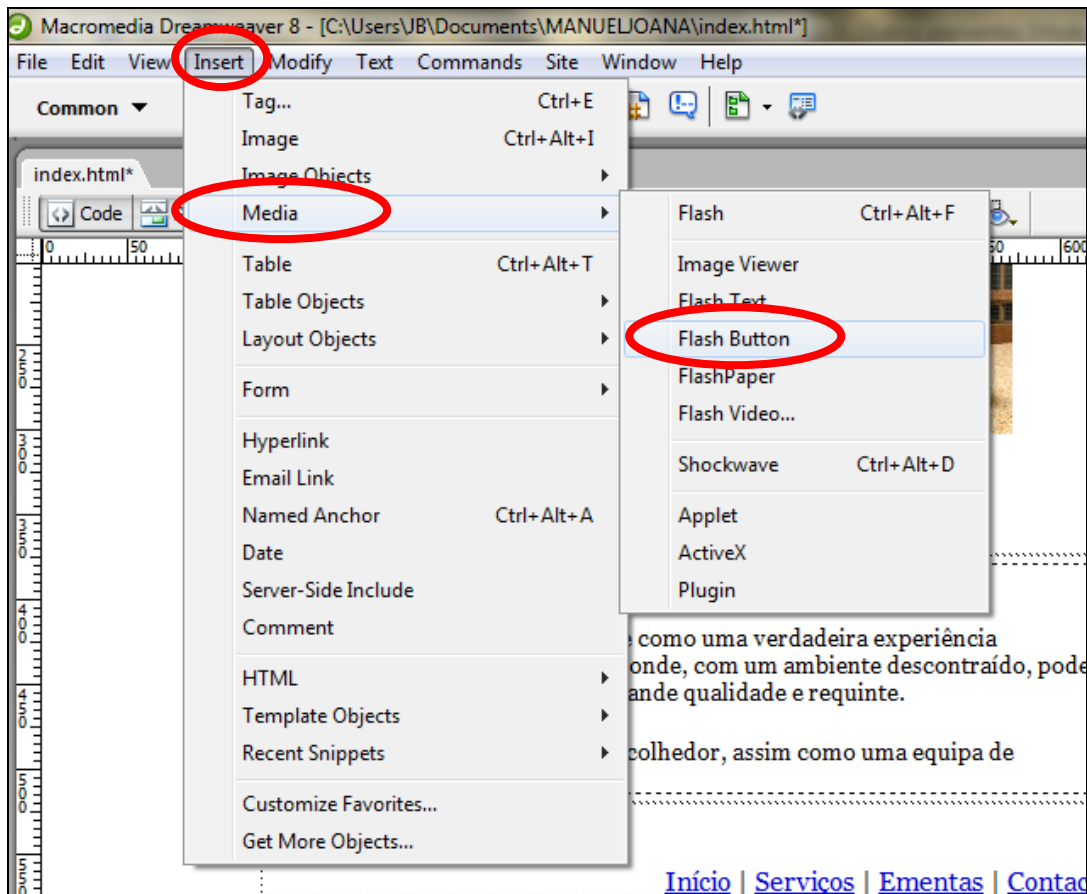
Macromedia Dreamweaver 8 - [C:\Users\JB\Documents\MANUELJOANA\index.html*]

File Edit View Insert Modify Text Commands Site Window Help

Common

index.html*

Code

0 50 50 600

250 300 350 400 450 500 550

Tag... Ctrl+E
Image Ctrl+Alt+I
Image Objects
Media
Table Ctrl+Alt+T
Table Objects
Layout Objects
Form
Hyperlink
Email Link
Named Anchor Ctrl+Alt+A
Date
Server-Side Include
Comment
HTML
Template Objects
Recent Snippets
Customize Favorites...
Get More Objects...

Flash Ctrl+Alt+F
Image Viewer
Flash Text
Flash Button
FlashPaper
Flash Video...
Shockwave Ctrl+Alt+D
Applet
ActiveX
Plugin

e como uma verdadeira experiência onde, com um ambiente descontraído, pode ande qualidade e requinte.

colhedor, assim como uma equipa de

Início | Serviços | Ementas | Contac